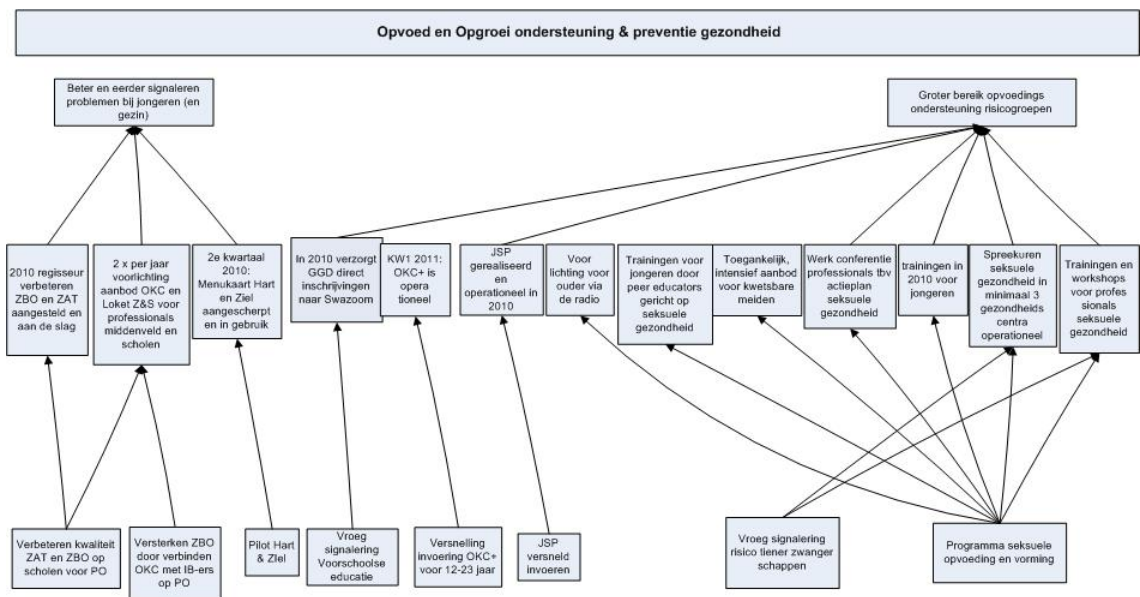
Opvoed en Opgroei ondersteuning & preventie gezondheid

Beter en eerder signaleren problemen bij jongeren (en gezin)

Groter bereik opvoedings ondersteuning risicogroepen

2010 regisseur verbeteren ZBO en ZAT aangesteld en aan de slag

2 x per jaar voorlichting aanbod OKC en Loket Z&S voor professionals middenveld en scholen

2e kwartaal 2010: Menukaart Hart en Ziel aangescherpt en in gebruik

In 2010 verzorgt GGD direct inschrijvingen naar Swazoom

KW1 2011: OKC+ is opera tioneel

JSP gerealiseerd en operationeel in 2010

Voor lichting voor ouder via de radio

Trainingen voor jongeren door peer educators gericht op seksuele gezondheid

Toegankelijk, intensief aanbod voor kwetsbare meiden

Werk conferentie professionals tbv actieplan seksuele gezondheid

trainingen in 2010 voor jongeren

Spreekuren seksuele gezondheid in minimaal 3 gezondheids centra operationeel

Trainingen en workshops voor profes sionals seksuele gezondheid

Verbeteren kwaliteit ZAT en ZBO op scholen voor PO

Versterken ZBO door verbinden OKC met IB-ers op PO

Pilot Hart & Ziel

Vroeg signalering Voorschoolse educatie

Versnelling invoering OKC+ voor 12-23 jaar

JSP versneld invoeren

Vroeg signalering risico tiener zwanger schappen

Programma seksuele opvoeding en vorming